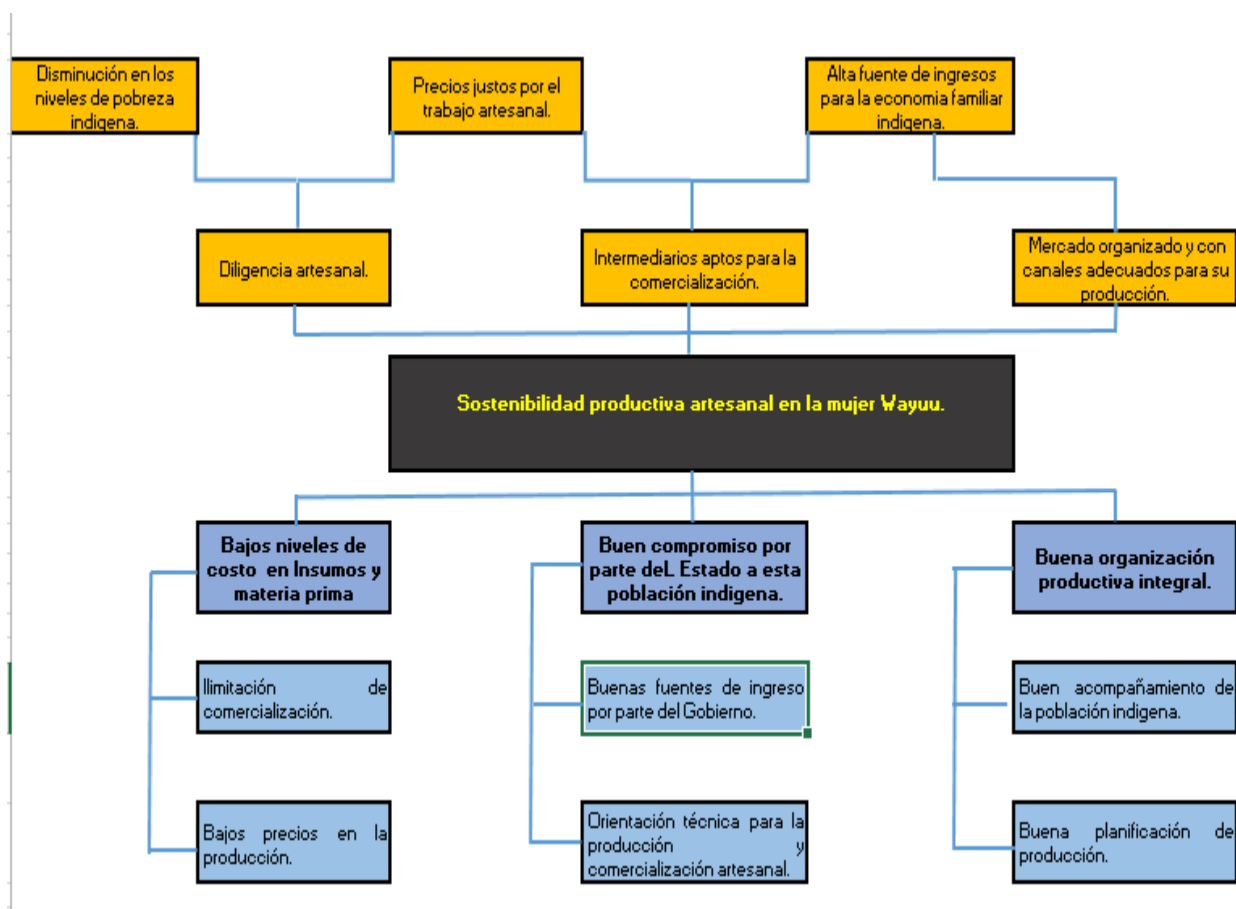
Disminución en los niveles de pobreza indigena.

Precios justos por el trabajo artesanal.

Alta fuente de ingresos para la economia familiar indigena.

Diligencia artesanal.

Intermediarios aptos para la comercialización.

Mercado organizado y con canales adecuados para su producción.

Sostenibilidad productiva artesanal en la mujer Wayuu.

Bajos niveles de costo en Insumos y materia prima

Buen compromiso por parte deL Estado a esta población indigena.

Buena organización productiva integral.

Ilimitación de comercialización.

Buenas fuentes de ingreso por parte del Gobierno.

Buen acompañamiento de la población indigena.

Bajos precios en la producción.

Orientación técnica para la producción y comercialización artesanal.

Buena planificación de producción.